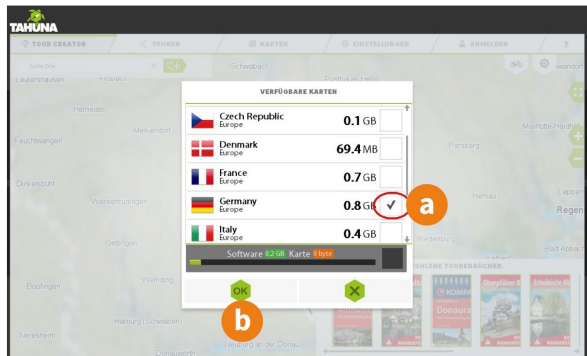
TAHUNA

TOUR CREATOR
TOUREN
KARTEN
EINSTELLUNGEN
ANMELDEN
?

Suche Orte

Leutershausen
Ansbach
Schwabach
Roth bei Nürnberg
Herrieden
Wolframs-Eschenbach
Feuchtwangen
Dinkelsbühl
Wassertrüdingen
Oettingen
Bopfingen
Wemding
Harburg (Schwaben)
Nördlingen
Neresheim
Donauwörth
Neuburg an der Donau
Parsberg
Hemau
Mainburg
Regensburg
Bad Abbach
Painten
Lappersdorf
Regen

VERFÜGBARE KARTEN

| | | |
|---|---|---|
| Czech Republic Europe | 0.1 GB | |
| Denmark Europe | 69.4 MB | |
| France Europe | 0.7 GB | |
| Germany Europe | 0.8 GB | ✓ |
| Italy Europe | 0.4 GB | |

a

Software 0.2 GB Karte 0 byte

OK

b

EMPFOHLENE TOURENBÜCHER
KOMPASS
Donau
Oberpfälzer W
Schwäbische Alb